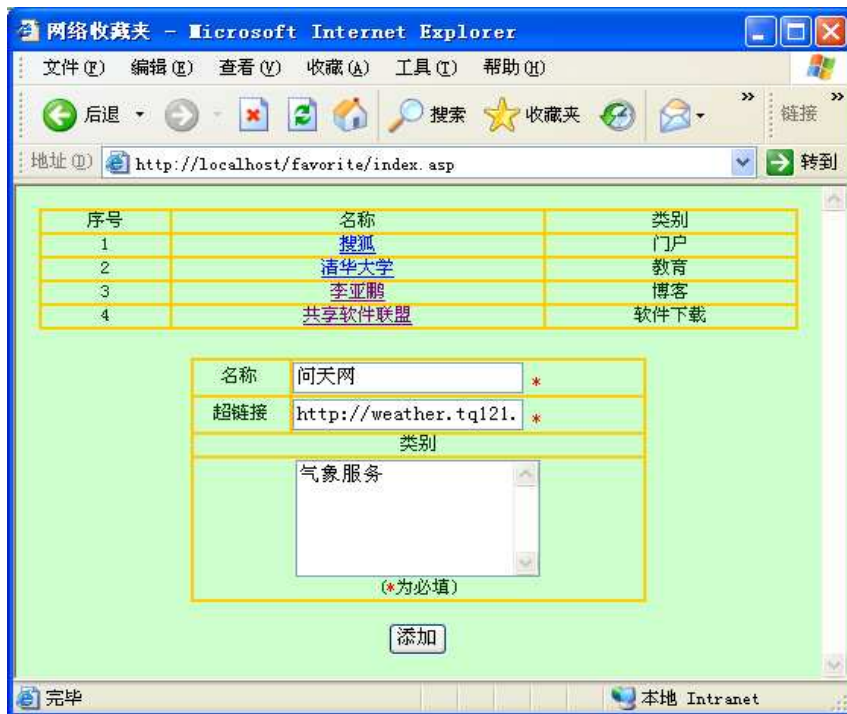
网络收藏夹 - Microsoft Internet Explorer

文件(F) 编辑(E) 查看(V) 收藏(A) 工具(T) 帮助(H)

后退 搜索 收藏夹 » 链接 »

地址(D) http://localhost/favorite/index.asp 转到

| 序号 | 名称 | 类别 |
|---|---|---|
| 1 | 搜狐 | 门户 |
| 2 | 清华大学 | 教育 |
| 3 | 李亚鹏 | 博客 |
| 4 | 共享软件联盟 | 软件下载 |

名称 问天网 *

超链接 http://weather.tq121. *

类别

气象服务

(*为必填)

添加

完毕 本地 Intranet